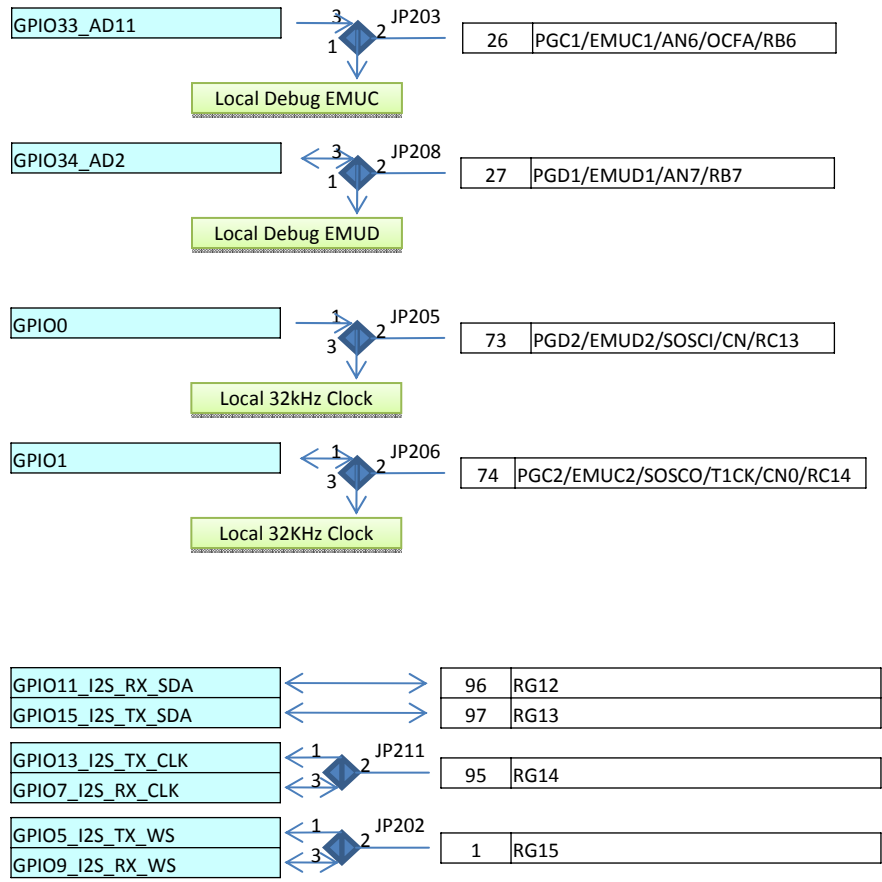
GPIO33_AD11

3 JP203
1 2

| 26 | PGC1/EMUC1/AN6/OCFA/RB6 |
|---|---|

Local Debug EMUC

GPIO34_AD2

3 JP208
1 2

| 27 | PGD1/EMUD1/AN7/RB7 |
|---|---|

Local Debug EMUD

GPIO0

1 JP205
3 2

| 73 | PGD2/EMUD2/SOSCI/CN/RC13 |
|---|---|

Local 32kHz Clock

GPIO1

1 JP206
3 2

| 74 | PGC2/EMUC2/SOSCO/T1CK/CN0/RC14 |
|---|---|

Local 32KHz Clock

GPIO11_I2S_RX_SDA

GPIO15_I2S_TX_SDA

| 96 | RG12 |
|---|---|
| 97 | RG13 |

GPIO13_I2S_TX_CLK

GPIO7_I2S_RX_CLK

1 JP211
3 2

| 95 | RG14 |
|---|---|

GPIO5_I2S_TX_WS

GPIO9_I2S_RX_WS

1 JP202
3 2

| 1 | RG15 |
|---|---|